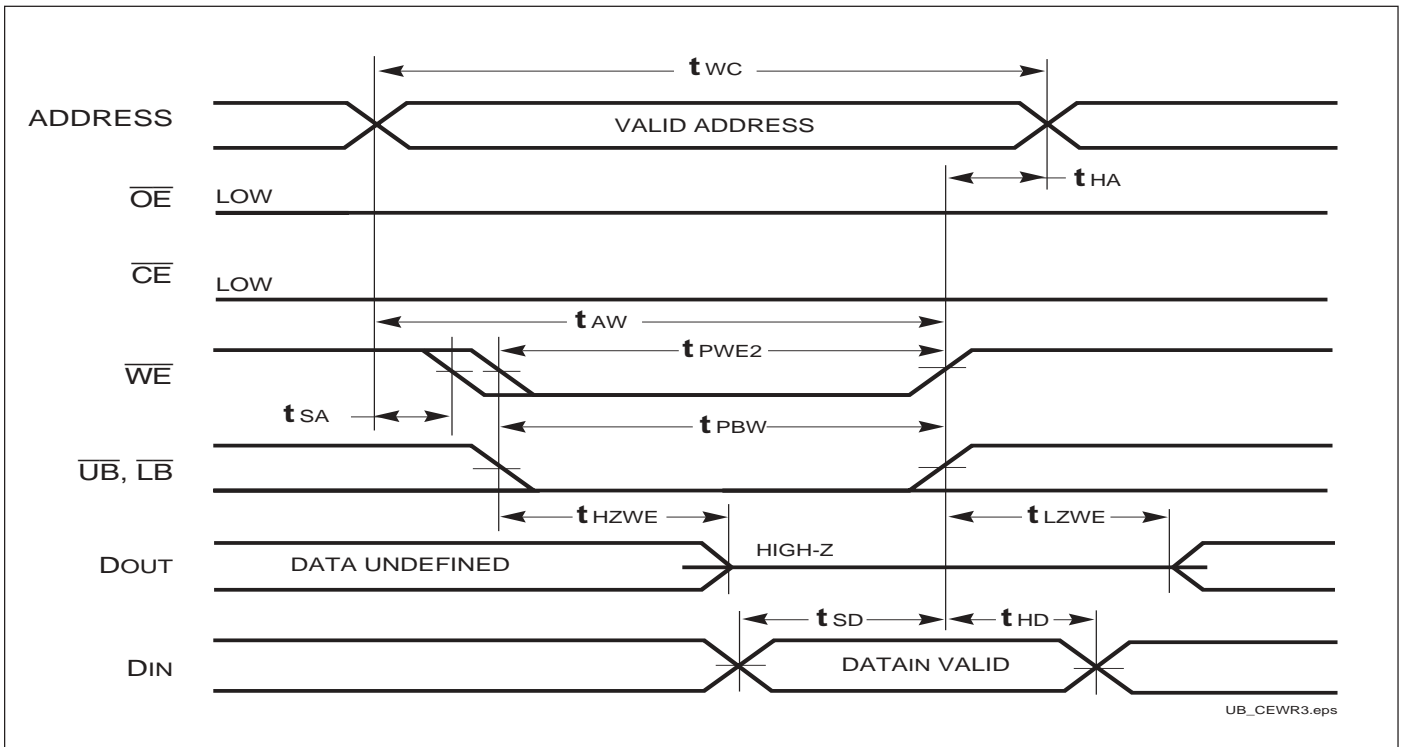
$t_{WC}$

ADDRESS

VALID ADDRESS

$t_{HA}$

$\overline{OE}$ LOW

$\overline{CE}$ LOW

$t_{AW}$

$t_{PWE2}$

$\overline{WE}$

$t_{SA}$

$t_{PBW}$

$\overline{UB}$, $\overline{LB}$

$t_{HZWE}$

$t_{LZWE}$

DOUT

DATA UNDEFINED

HIGH-Z

$t_{SD}$

$t_{HD}$

DIN

DATAIN VALID

UB_CEWR3.eps